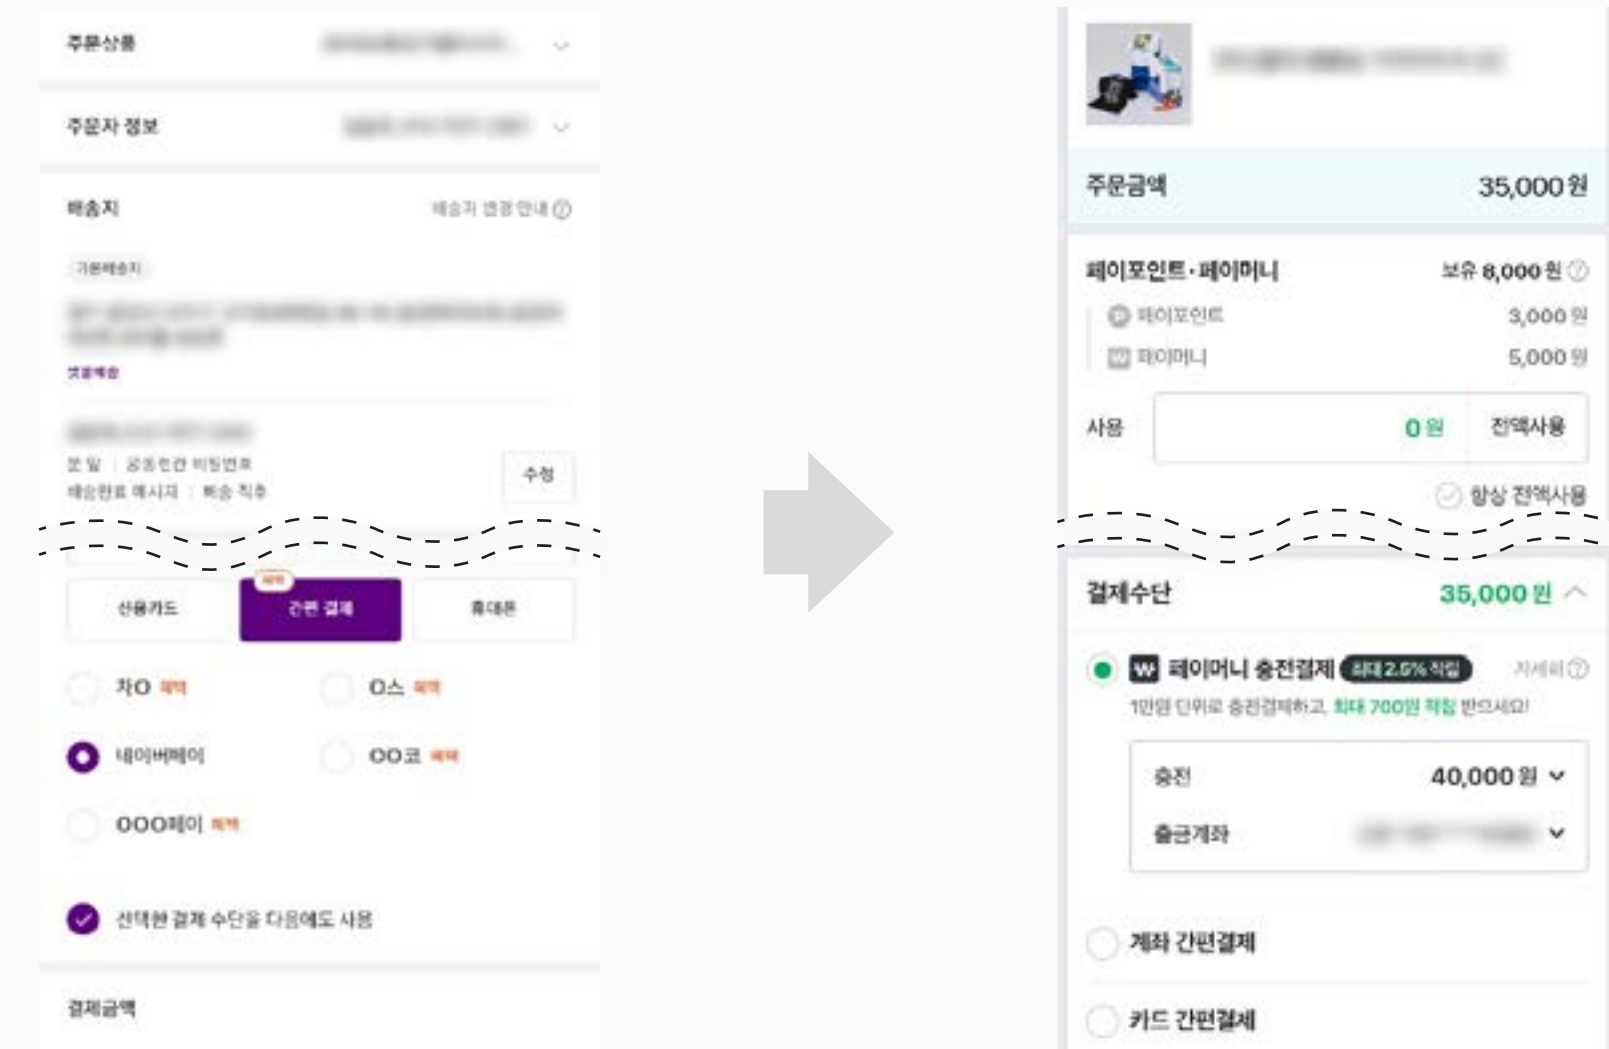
주문상품 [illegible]

주문자 정보 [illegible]

배송지 배송지 변경 안내 ⓘ

기본배송지

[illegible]

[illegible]

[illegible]

문 앞 | 공동현관 비밀번호
배송완료 메시지 | 빠른 직송

수정

신용카드 간편 결제 휴대폰

차O 혜택
O스 혜택
네이버페이
OO코 혜택
OOO페이 혜택

선택한 결제 수단을 다음에도 사용

결제금액

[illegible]

주문금액 35,000원

페이포인트·페이머니 보유 8,000원 ⓘ
페이포인트 3,000원
페이머니 5,000원

사용 0원 전액사용

항상 전액사용

결제수단 35,000원

페이머니 충전결제 최대 2.5% 적립 자세히 ⓘ
1만원 단위로 충전결제하고, 최대 700원 적립 받으세요!

충전 40,000원
출금계좌 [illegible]

계좌 간편결제

카드 간편결제